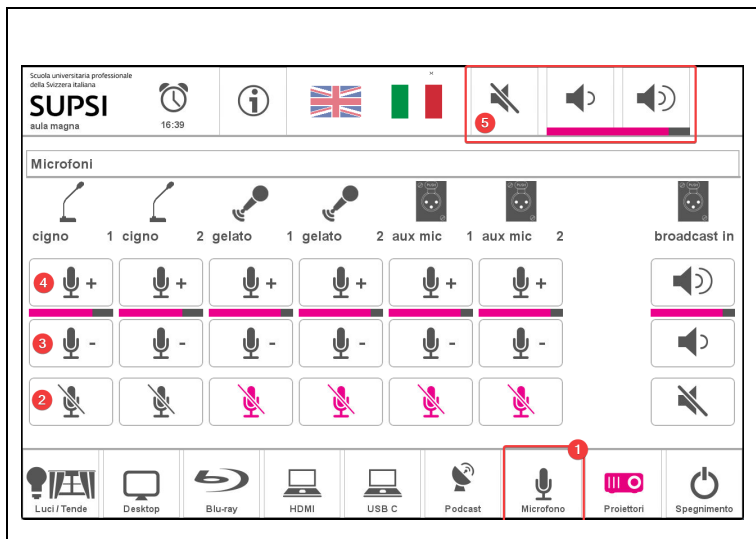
Scuola universitaria professionale della Svizzera italiana
SUPSI
aula magna

16:39

5

Microfoni

cigno 1
cigno 2
gelato 1
gelato 2
aux mic 1
aux mic 2
broadcast in

4 +
+
+
+
+
+

3 -
-
-
-
-
-

2

1

Luci / Tende
Desktop
Blu-ray
HDMI
USB C
Podcast
Microfono
Proiettori
Spegnimento